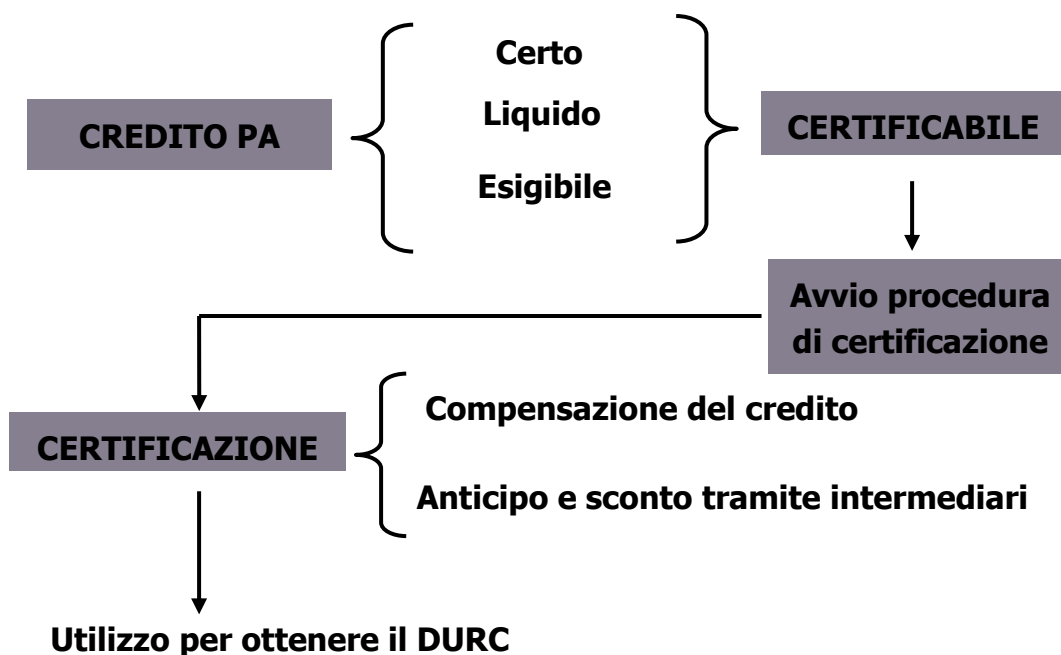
CREDITO PA

Certo

Liquido

Esigibile

CERTIFICABILE

Avvio procedura di certificazione

CERTIFICAZIONE

Compensazione del credito

Anticipo e sconto tramite intermediari

Utilizzo per ottenere il DURC